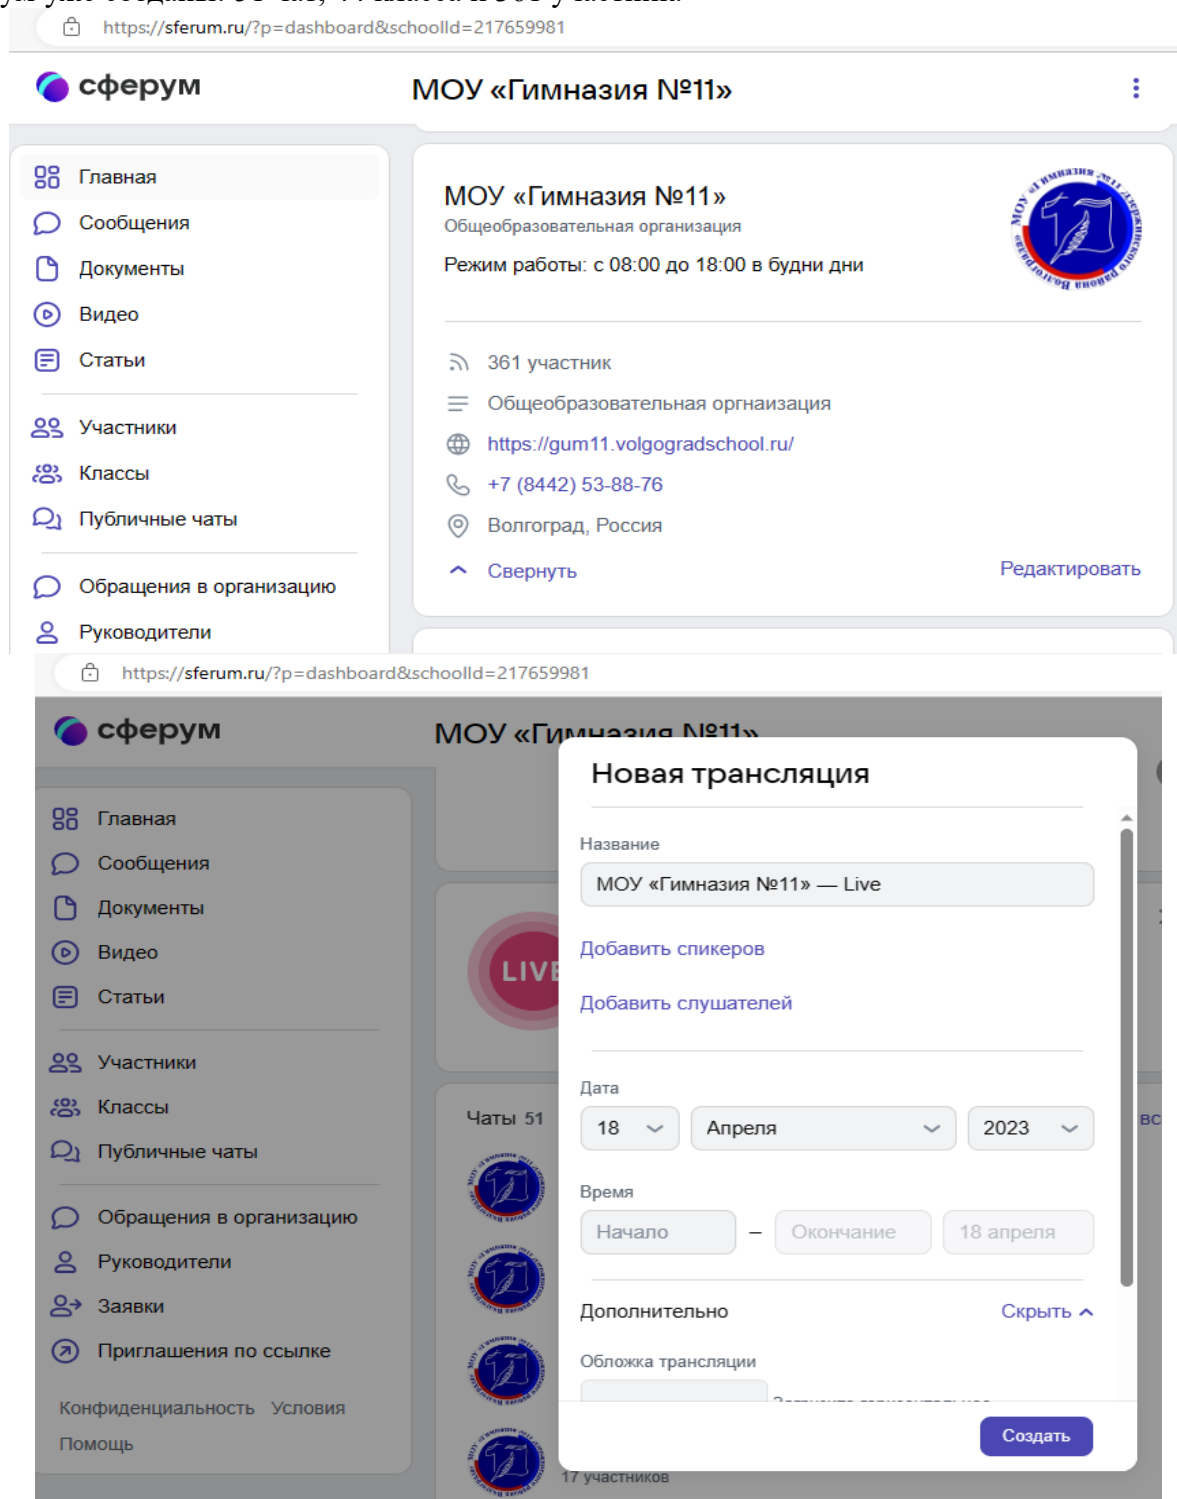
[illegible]

https://sferum.ru/?p=dashboard&schoolId=217659981

сферум

МОУ «Гимназия №11»

Главная
Сообщения
Документы
Видео
Статьи

Участники
Классы
Публичные чаты

Обращения в организацию
Руководители

МОУ «Гимназия №11»
Общеобразовательная организация
Режим работы: с 08:00 до 18:00 в будни дни

361 участник
Общеобразовательная оргназация
https://gum11.volgogradschool.ru/
+7 (8442) 53-88-76
Волгоград, Россия
Свернуть
Редактировать

https://sferum.ru/?p=dashboard&schoolId=217659981

сферум

МОУ «Гимназия №11»

Главная
Сообщения
Документы
Видео
Статьи

Участники
Классы
Публичные чаты

Обращения в организацию
Руководители
Заявки
Приглашения по ссылке

Конфиденциальность Условия
Помощь

LIVE

Чаты 51

17 участников

Новая трансляция

Название
МОУ «Гимназия №11» — Live

Добавить спикеров
Добавить слушателей

Дата
18
Апреля
2023

Время
Начало – Окончание 18 апреля

Дополнительно
Скрыть

Обложка трансляции

Создать